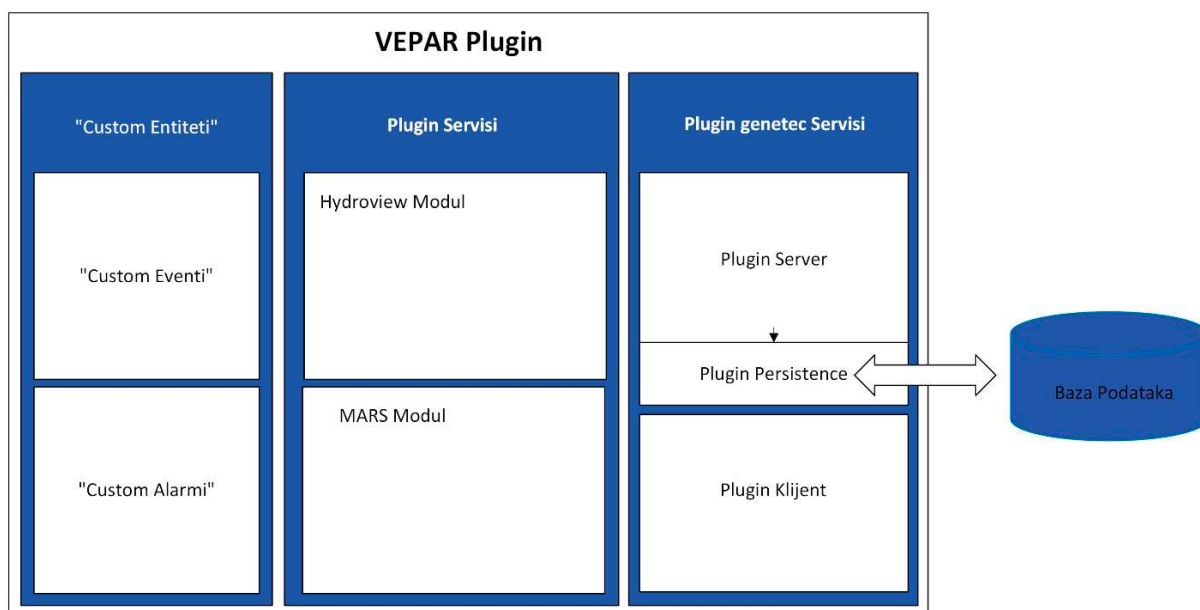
VEPAR Plugin

"Custom Entiteti"

"Custom Eventi"

"Custom Alarmi"

Plugin Servisi

Hydroview Modul

MARS Modul

Plugin genetec Servisi

Plugin Server

Plugin Persistence

Plugin Klijent

Baza Podataka